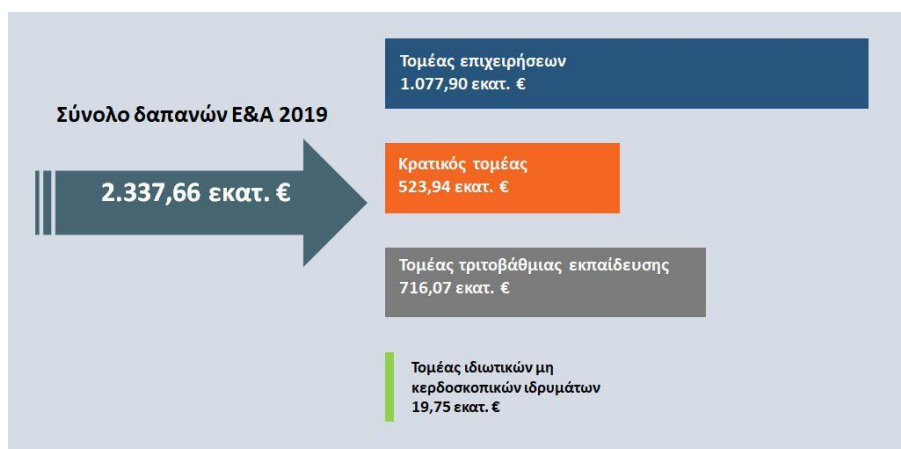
Σύνολο δαπανών Ε&Α 2019

2.337,66 εκατ. €

Τομέας επιχειρήσεων
1.077,90 εκατ. €

Κρατικός τομέας
523,94 εκατ. €

Τομέας τριτοβάθμιας εκπαίδευσης
716,07 εκατ. €

Τομέας ιδιωτικών μη κερδοσκοπικών ιδρυμάτων
19,75 εκατ. €